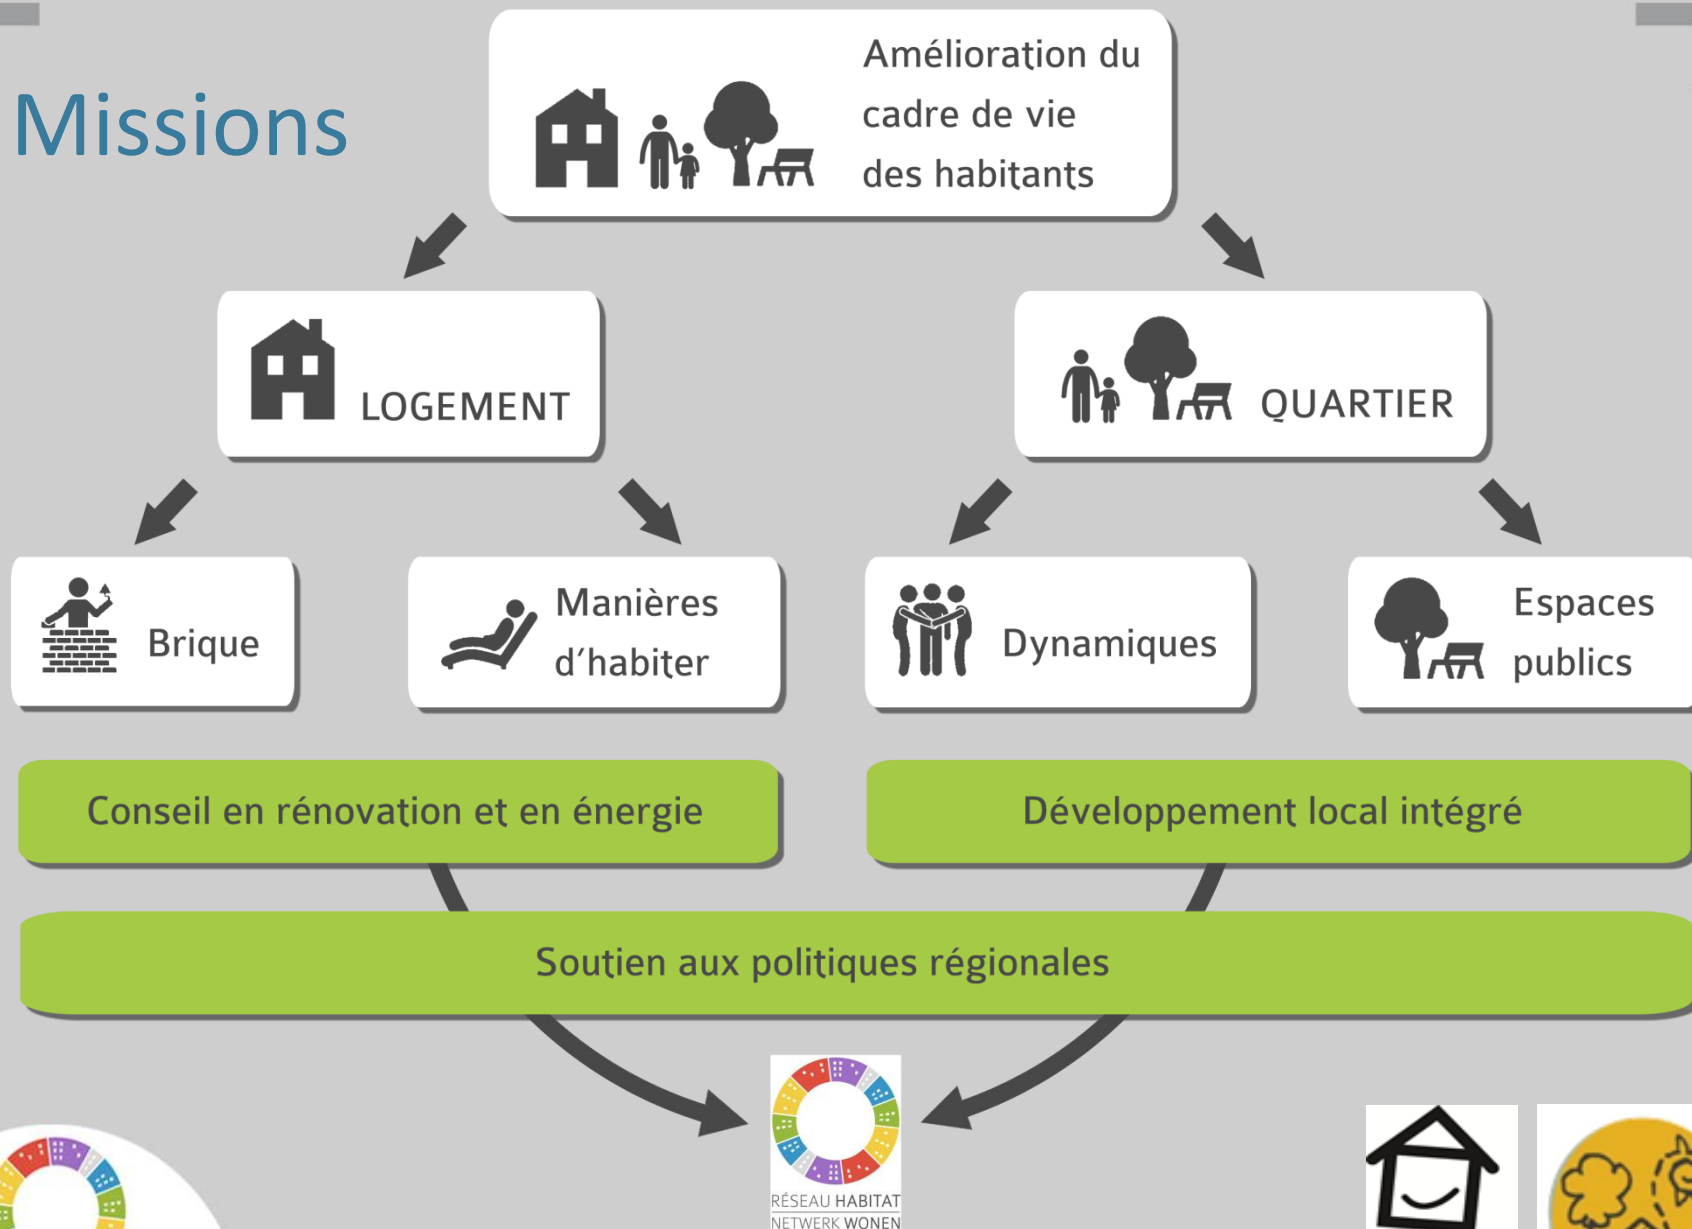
Missions

Amélioration du cadre de vie des habitants

LOGEMENT

QUARTIER

Brique

Manières d'habiter

Dynamiques

Espaces publics

Conseil en rénovation et en énergie

Développement local intégré

Soutien aux politiques régionales

RÉSEAU HABITAT
NETWERK WONEN